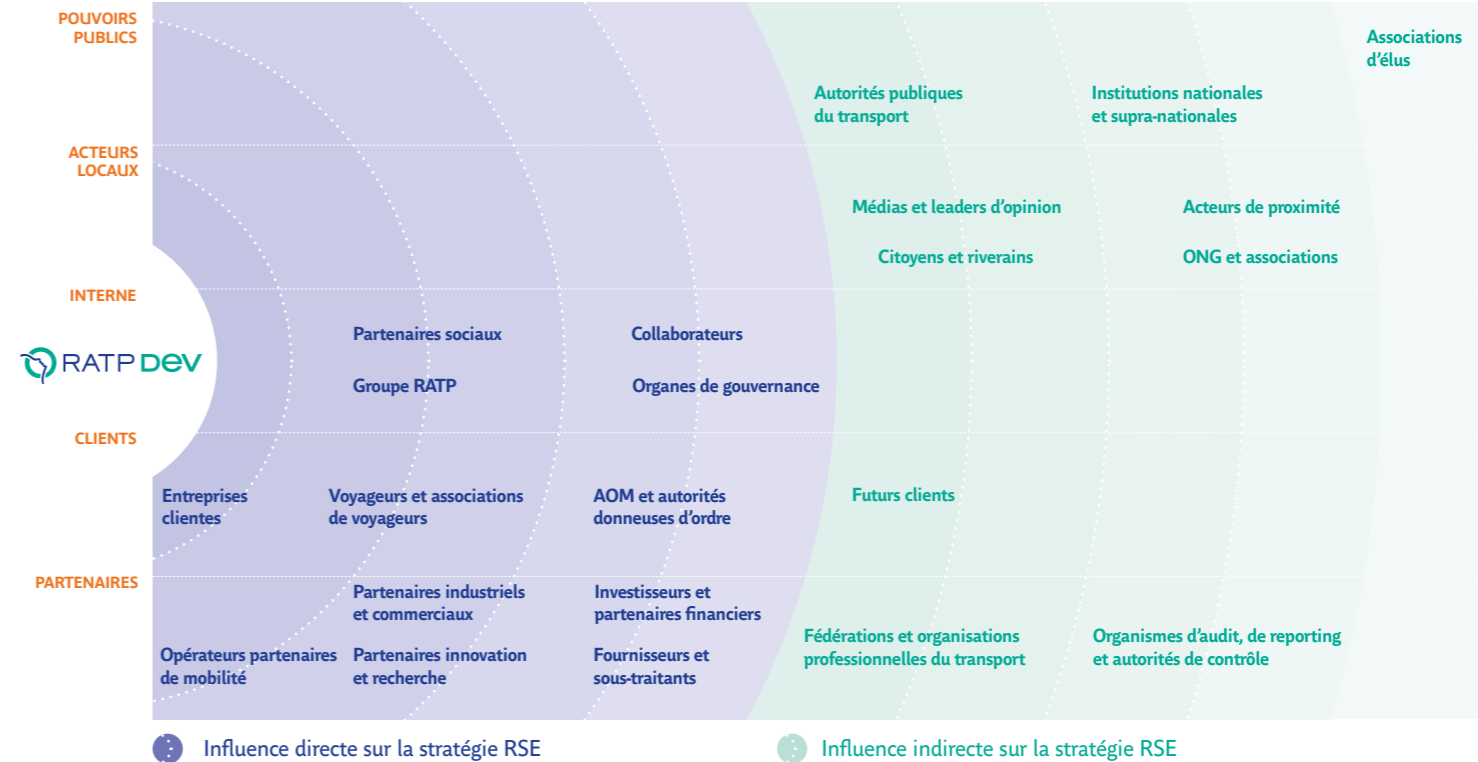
POUVOIRS PUBLICS

Associations d'élus

Autorités publiques du transport

Institutions nationales et supra-nationales

ACTEURS LOCAUX

Médias et leaders d'opinion

Acteurs de proximité

Citoyens et riverains

ONG et associations

INTERNE

RATP DEV

Partenaires sociaux

Collaborateurs

Groupe RATP

Organes de gouvernance

CLIENTS

Entreprises clientes

Voyageurs et associations de voyageurs

AOM et autorités donneuses d'ordre

Futurs clients

PARTENAIRES

Partenaires industriels et commerciaux

Investisseurs et partenaires financiers

Fédérations et organisations professionnelles du transport

Organismes d'audit, de reporting et autorités de contrôle

Opérateurs partenaires de mobilité

Partenaires innovation et recherche

Fournisseurs et sous-traitants

Influence directe sur la stratégie RSE

Influence indirecte sur la stratégie RSE